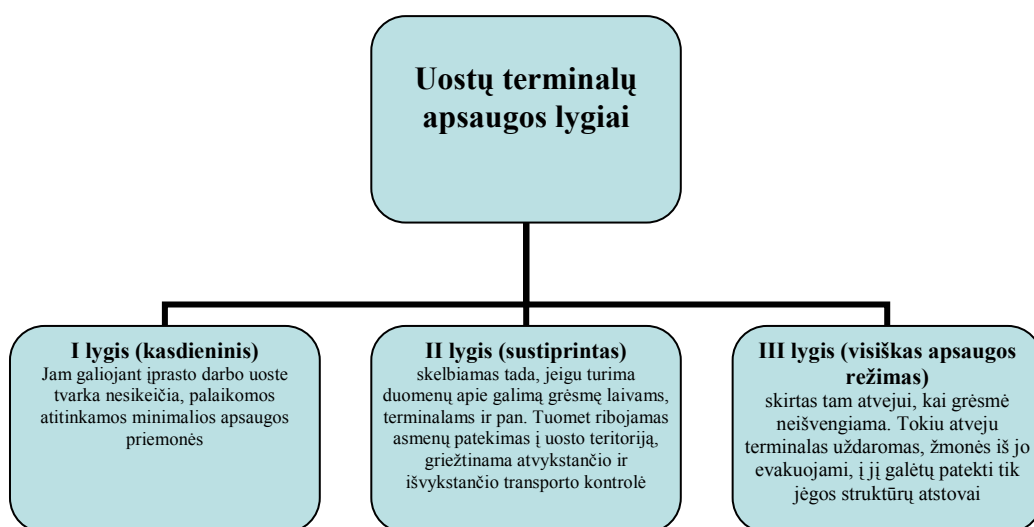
Uostų terminalų apsaugos lygiai

I lygis (kasdieninis)
Jam galiojant įprasto darbo uoste tvarka nesikeičia, palaikomos atitinkamos minimalios apsaugos priemonės

II lygis (sustiprintas)
skelbiamas tada, jeigu turima duomenų apie galimą grėsmę laivams, terminalams ir pan. Tuomet ribojamas asmenų patekimas į uosto teritoriją, griežtinama atvykstančio ir išvykstančio transporto kontrolė

III lygis (visiškas apsaugos režimas)
skirtas tam atvejui, kai grėsmė neišvengiama. Tokiu atveju terminalas uždaromas, žmonės iš jo evakuojami, į jį galėtų patekti tik jėgos struktūrų atstovai